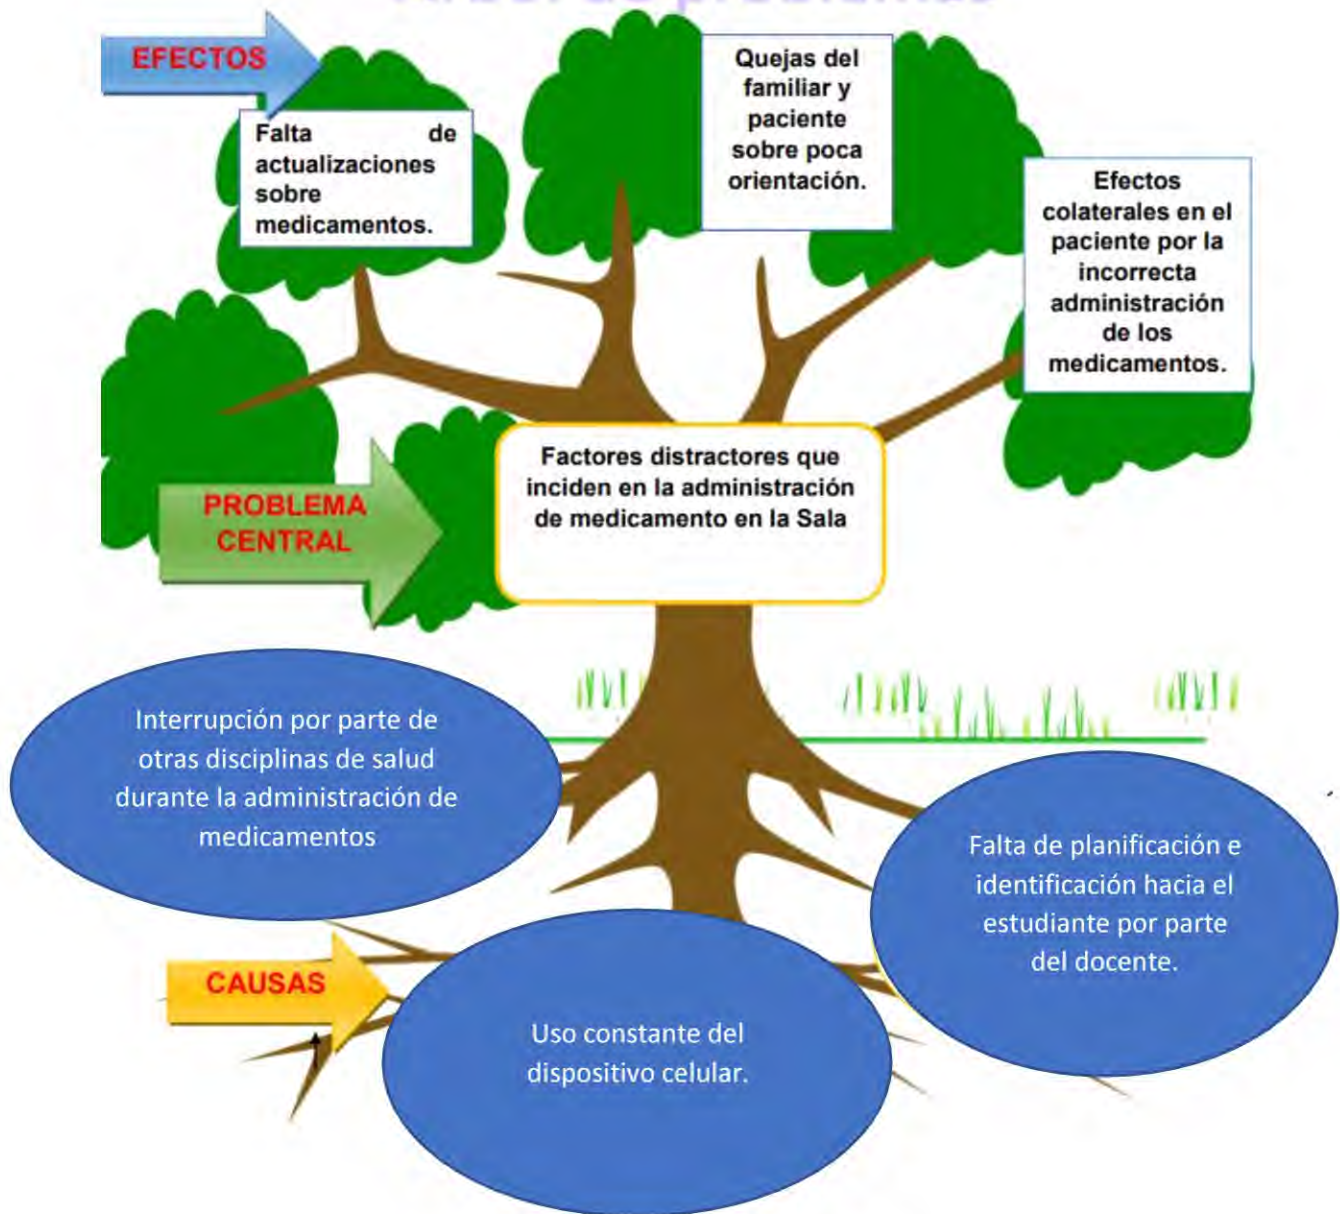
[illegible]

EFECTOS

Falta de actualizaciones sobre medicamentos.

Quejas del familiar y paciente sobre poca orientación.

Efectos colaterales en el paciente por la incorrecta administración de los medicamentos.

PROBLEMA CENTRAL

Factores distractores que inciden en la administración de medicamento en la Sala

Interrupción por parte de otras disciplinas de salud durante la administración de medicamentos

Falta de planificación e identificación hacia el estudiante por parte del docente.

CAUSAS

Uso constante del dispositivo celular.